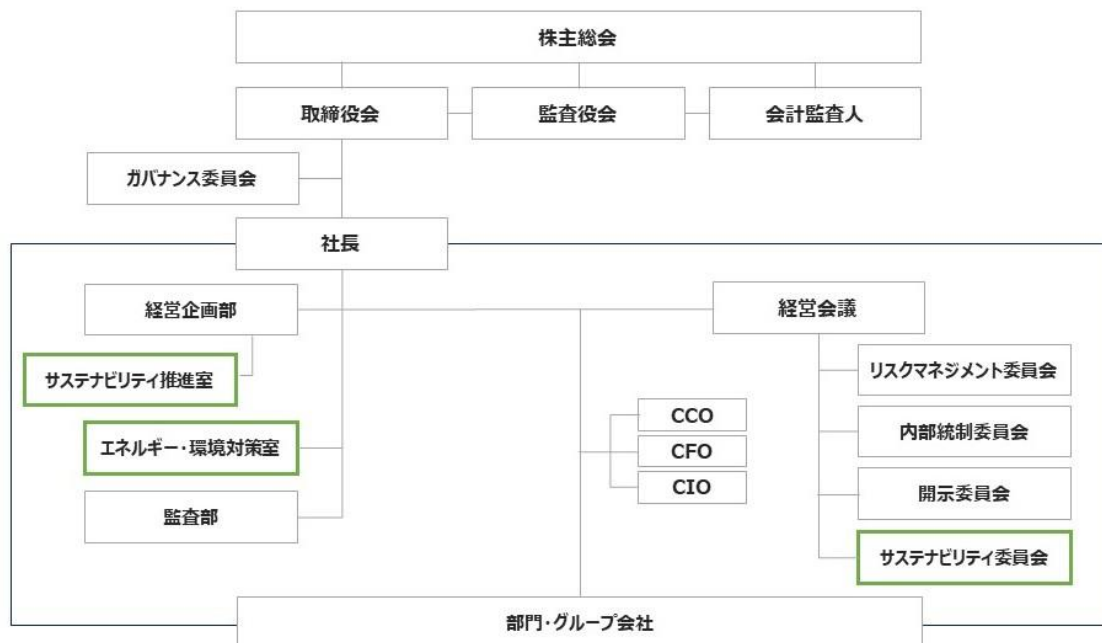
株主総会

取締役会

監査役会

会計監査人

ガバナンス委員会

社長

経営企画部

サステナビリティ推進室

エネルギー・環境対策室

監査部

経営会議

CCO

CFO

CIO

リスクマネジメント委員会

内部統制委員会

開示委員会

サステナビリティ委員会

部門・グループ会社